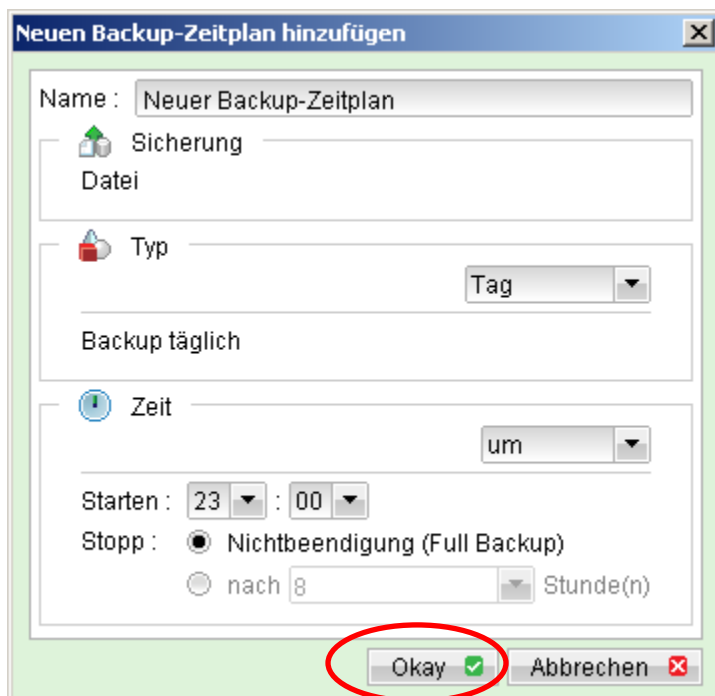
Neuen Backup-Zeitplan hinzufügen

Name : Neuer Backup-Zeitplan

Sicherung

Datei

Typ

Tag

Backup täglich

Zeit

um

Starten : 23 : 00

Stopp : Nichtbeendigung (Full Backup)

nach 8 Stunde(n)

Okay

Abbrechen